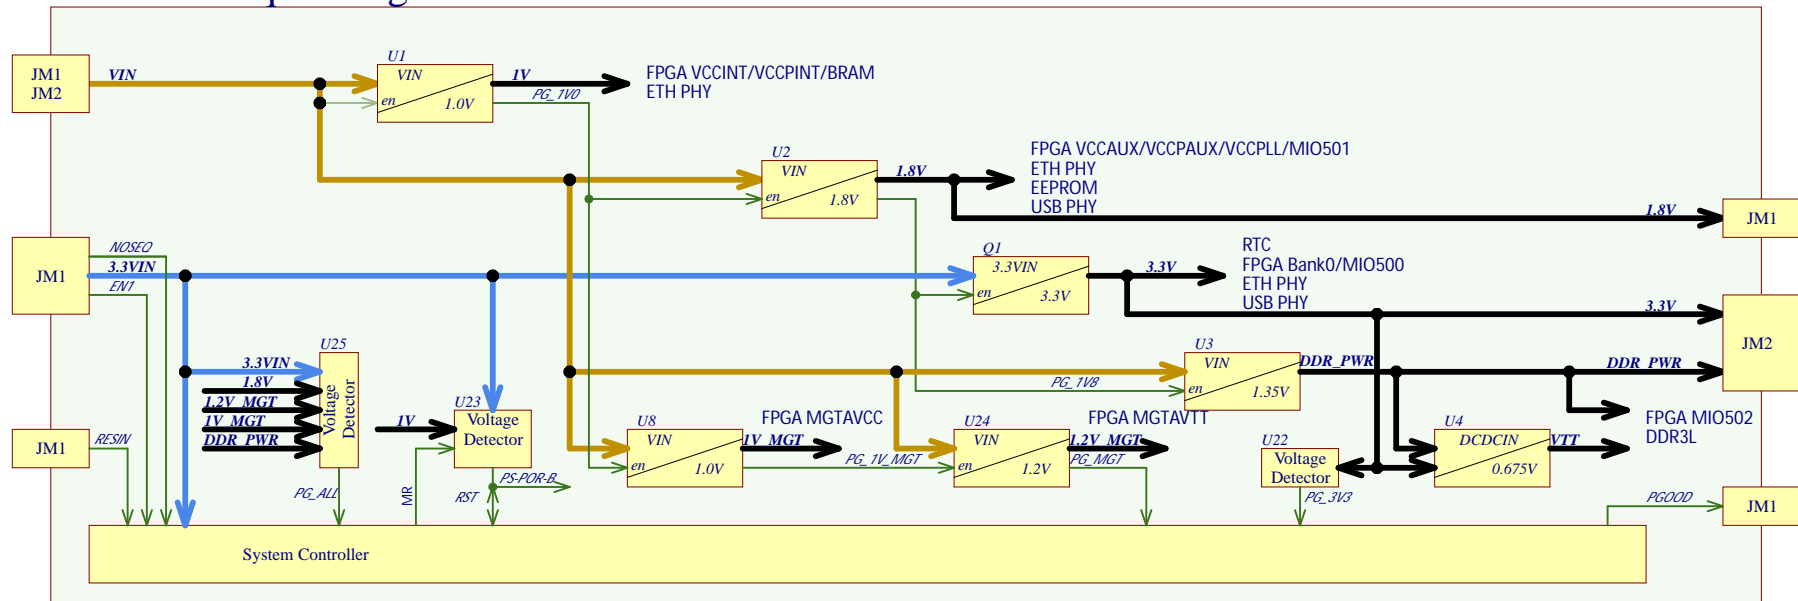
JM1
JM2

VIN

U1
VIN
en
1.0V

1V
PG_1V0

FPGA VCCINT/VCCPINT/BRAM
ETH PHY

U2
VIN
en
1.8V

1.8V

FPGA VCCAUX/VCCPAUX/VCCPLL/MIO501
ETH PHY
EEPROM
USB PHY

1.8V
JM1

JM1
NOSEQ
3.3VIN
EN1

Q1
3.3VIN
en
3.3V

3.3V

RTC
FPGA Bank0/MIO500
ETH PHY
USB PHY

3.3V
JM2

U25
3.3VIN
1.8V
1.2V_MGT
1V_MGT
DDR_PWR
Voltage Detector

U23
1V
Voltage Detector

U3
VIN
en
1.35V
DDR_PWR
PG_1V8

DDR_PWR

U8
VIN
en
1.0V
1V_MGT
FPGA MGTAVCC
PG_1V_MGT

U24
VIN
en
1.2V
1.2V_MGT
FPGA MGTAVTT
PG_MGT

U22
Voltage Detector
PG_3V3

U4
DCDCIN
0.675V
VTT

FPGA MIO502
DDR3L

JM1
RESIN

PG_ALL
MR
RST
PS-POR-B

PGOOD
JM1

System Controller